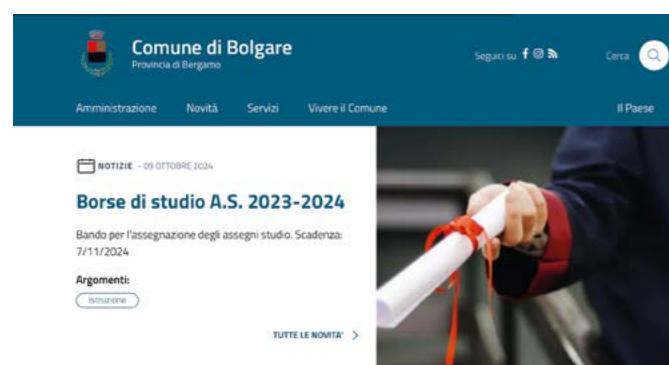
Comune di Bolgare
Provincia di Bergamo

Seguici su

Cerca

Amministrazione Novità Servizi Vivere il Comune Il Paese

NOTIZIE - 09 OTTOBRE 2024

Borse di studio A.S. 2023-2024

Bando per l'assegnazione degli assegni studio. Scadenza: 7/11/2024

Argomenti:

Istruzione

TUTTE LE NOVITA'